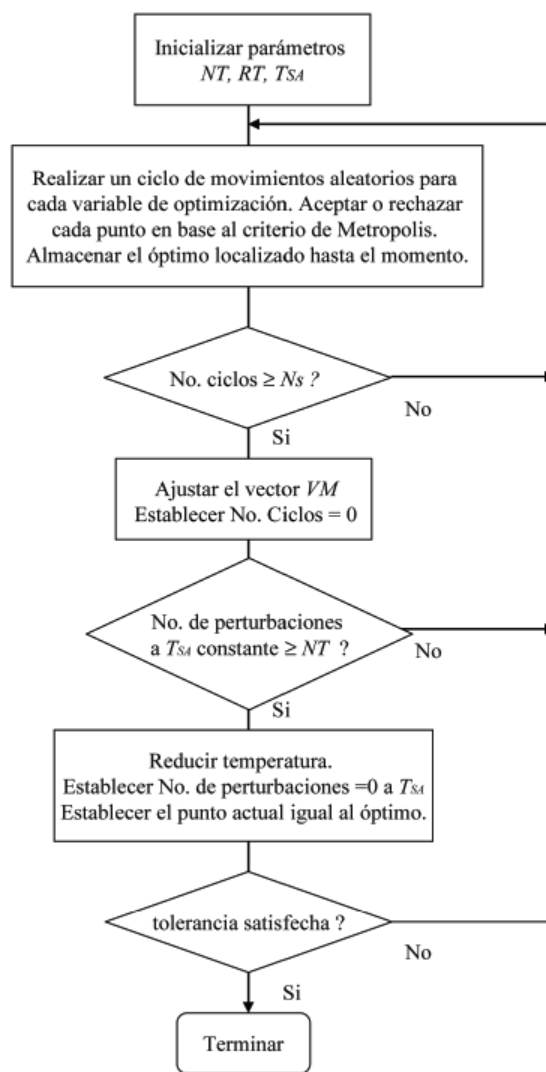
Inicializar parámetros
$NT$, $RT$, $T_{SA}$

Realizar un ciclo de movimientos aleatorios para cada variable de optimización. Aceptar o rechazar cada punto en base al criterio de Metropolis. Almacenar el óptimo localizado hasta el momento.

No. ciclos ≥ $Ns$ ?

No

Si

Ajustar el vector $VM$
Establecer No. Ciclos = 0

No. de perturbaciones a $T_{SA}$ constante ≥ $NT$ ?

No

Si

Reducir temperatura.
Establecer No. de perturbaciones =0 a $T_{SA}$
Establecer el punto actual igual al óptimo.

tolerancia satisfecha ?

No

Si

Terminar